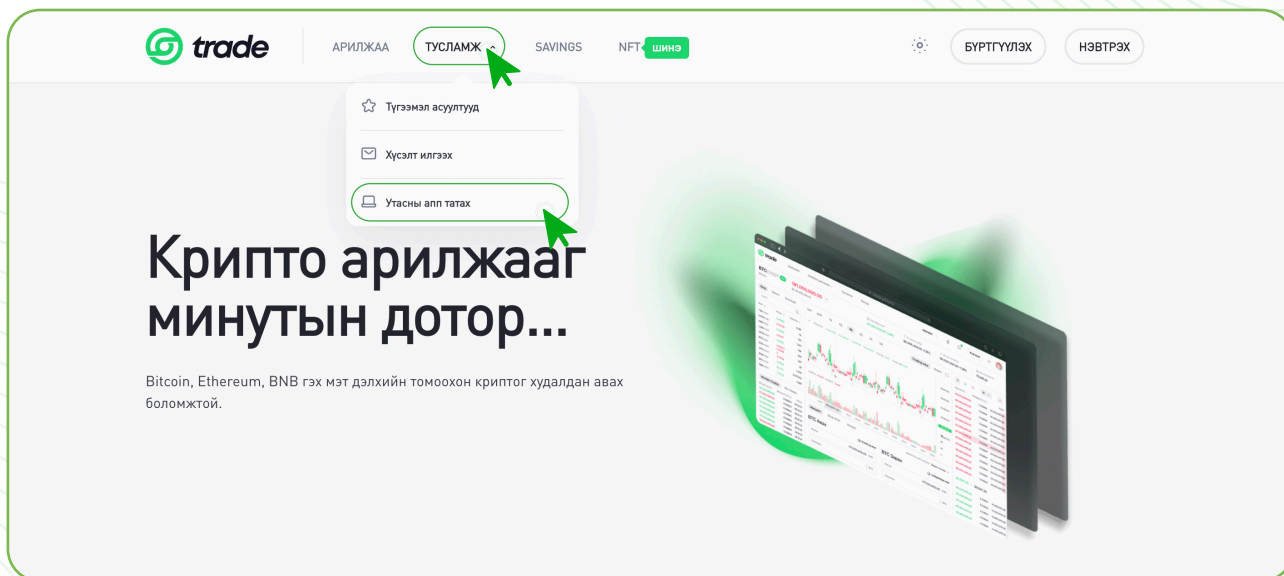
trade

АРИЛЖАА

ТУСЛАМЖ

SAVINGS

NFT шинэ

БҮРТГҮҮЛЭХ

НЭВТРЭХ

Түгээмэл асуултууд

Хүсэлт илгээх

Утасны апп татах

Крипто арилжааг минутын дотор...

Bitcoin, Ethereum, BNB гэх мэт дэлхийн томоохон криптог худалдан авах боломжтой.